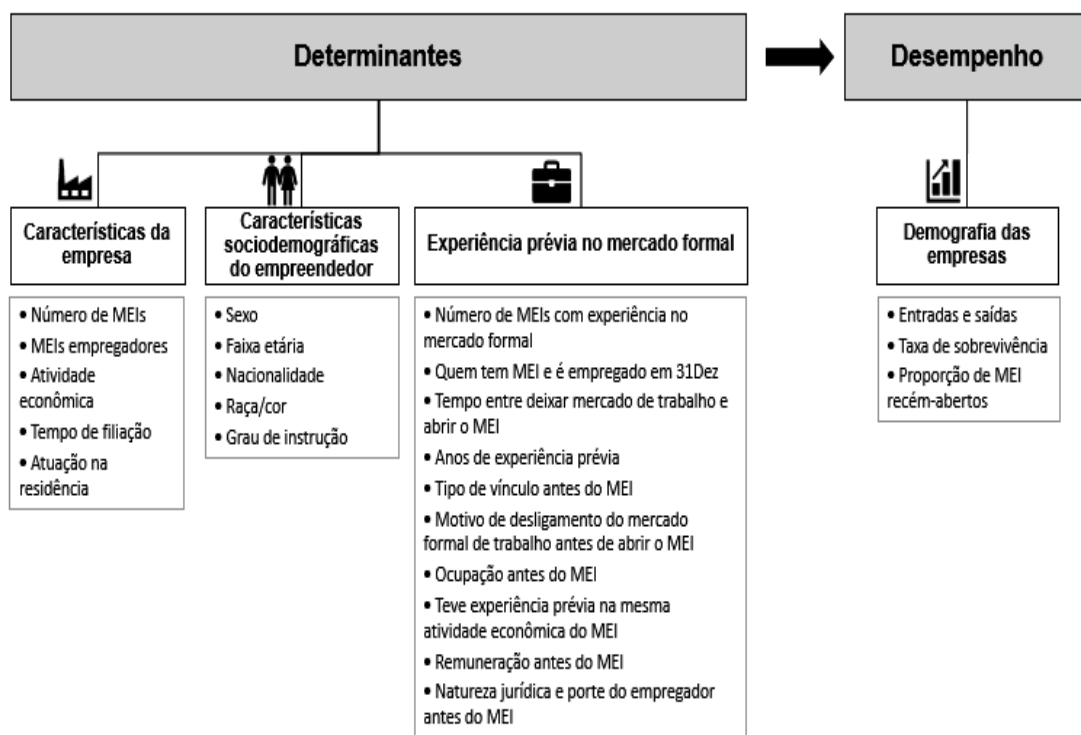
Determinantes

Desempenho

Características da empresa

• Número de MEIs
• MEIs empregadores
• Atividade econômica
• Tempo de filiação
• Atuação na residência

Características sociodemográficas do empreendedor

• Sexo
• Faixa etária
• Nacionalidade
• Raça/cor
• Grau de instrução

Experiência prévia no mercado formal

• Número de MEIs com experiência no mercado formal
• Quem tem MEI e é empregado em 31Dez
• Tempo entre deixar mercado de trabalho e abrir o MEI
• Anos de experiência prévia
• Tipo de vínculo antes do MEI
• Motivo de desligamento do mercado formal de trabalho antes de abrir o MEI
• Ocupação antes do MEI
• Teve experiência prévia na mesma atividade econômica do MEI
• Remuneração antes do MEI
• Natureza jurídica e porte do empregador antes do MEI

Demografia das empresas

• Entradas e saídas
• Taxa de sobrevivência
• Proporção de MEI recém-abertos